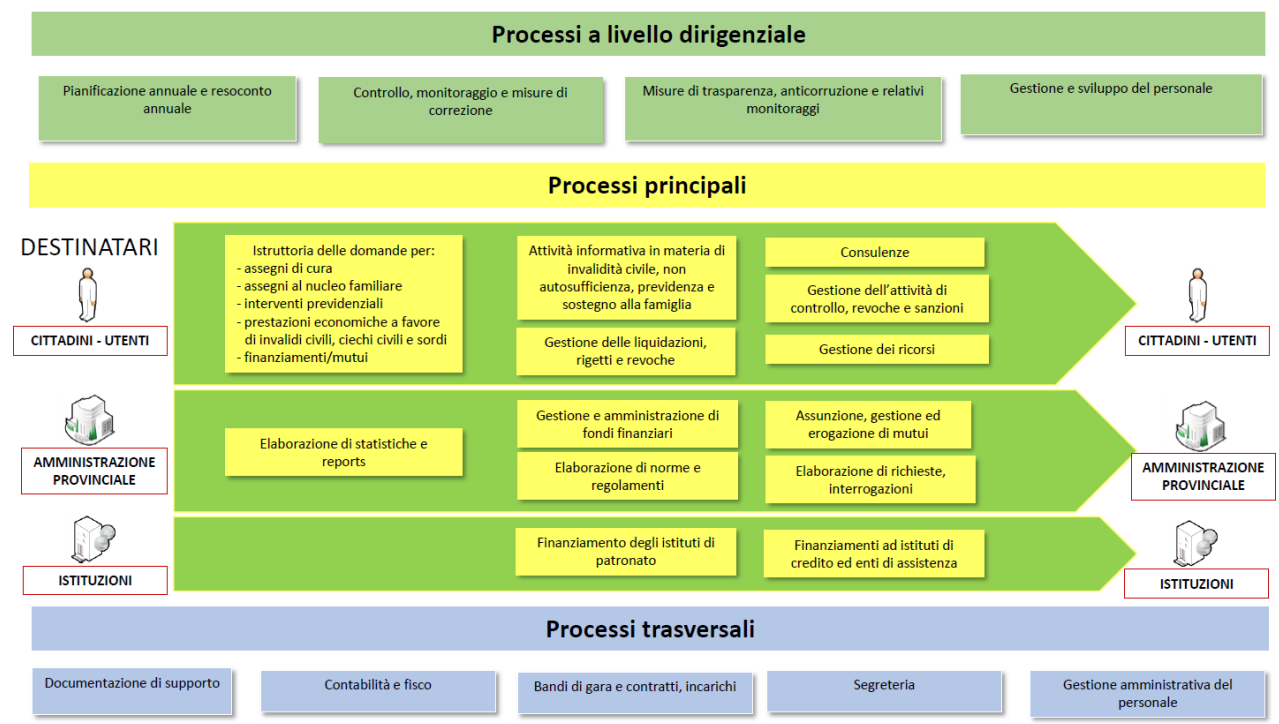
Processi a livello dirigenziale

Pianificazione annuale e resoconto annuale

Controllo, monitoraggio e misure di correzione

Misure di trasparenza, anticorruzione e relativi monitoraggi

Gestione e sviluppo del personale

Processi principali

DESTINATARI

CITTADINI - UTENTI

Istruttoria delle domande per:
- assegni di cura
- assegni al nucleo familiare
- interventi previdenziali
- prestazioni economiche a favore di invalidi civili, ciechi civili e sordi
- finanziamenti/mutui

Attività informativa in materia di invalidità civile, non autosufficienza, previdenza e sostegno alla famiglia

Gestione delle liquidazioni, rigetti e revoche

Consulenze

Gestione dell'attività di controllo, revoche e sanzioni

Gestione dei ricorsi

CITTADINI - UTENTI

AMMINISTRAZIONE PROVINCIALE

Elaborazione di statistiche e reports

Gestione e amministrazione di fondi finanziari

Elaborazione di norme e regolamenti

Assunzione, gestione ed erogazione di mutui

Elaborazione di richieste, interrogazioni

AMMINISTRAZIONE PROVINCIALE

ISTITUZIONI

Finanziamento degli istituti di patronato

Finanziamenti ad istituti di credito ed enti di assistenza

ISTITUZIONI

Processi trasversali

Documentazione di supporto

Contabilità e fisco

Bandi di gara e contratti, incarichi

Segreteria

Gestione amministrativa del personale